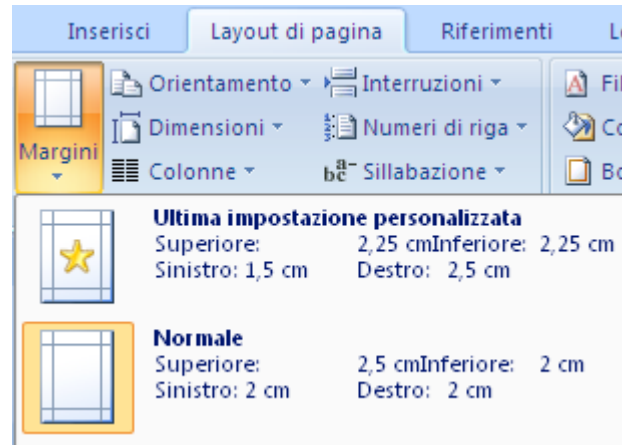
Inserisci Layout di pagina Riferimenti L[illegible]

Margini
Orientamento ▾
Dimensioni ▾
Colonne ▾
Interruzioni ▾
Numeri di riga ▾
Sillabazione ▾
Fi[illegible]
Co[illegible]
Bo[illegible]

Ultima impostazione personalizzata
Superiore: 2,25 cmInferiore: 2,25 cm
Sinistro: 1,5 cm Destro: 2,5 cm

Normale
Superiore: 2,5 cmInferiore: 2 cm
Sinistro: 2 cm Destro: 2 cm